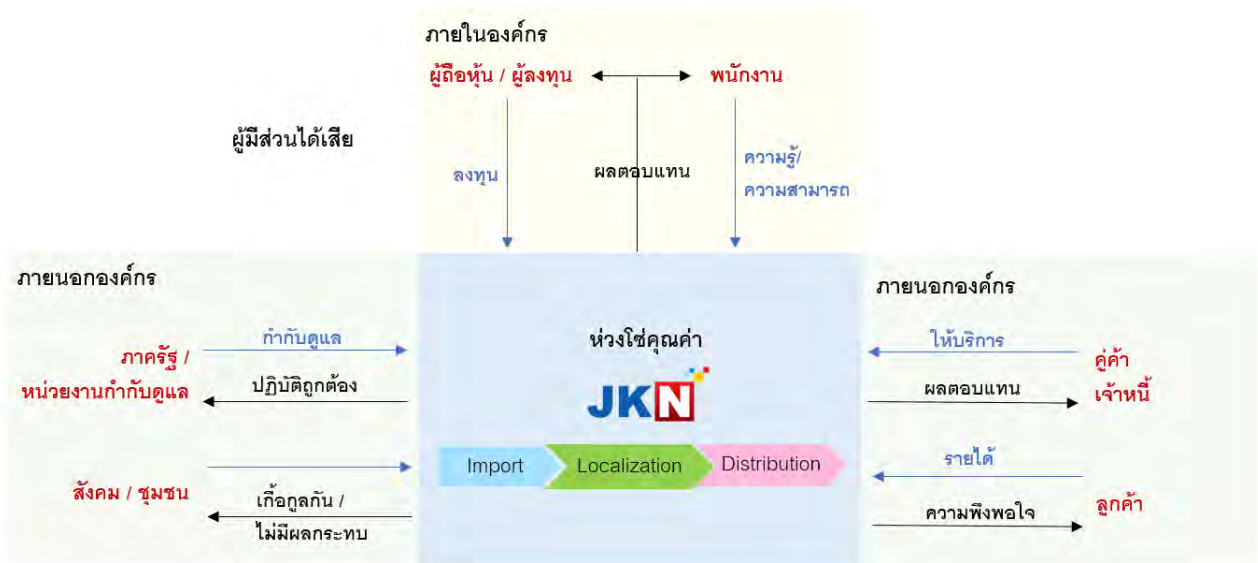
ภายในองค์กร

ผู้ถือหุ้น / ผู้ลงทุน

พนักงาน

ผู้มีส่วนได้เสีย

ลงทุน

ผลตอบแทน

ความรู้/ ความสามารถ

ภายนอกองค์กร

ภายนอกองค์กร

ห่วงโซ่คุณค่า

JKN

กำกับดูแล

ภาครัฐ / หน่วยงานกำกับดูแล

ปฏิบัติถูกต้อง

ให้บริการ

คู่ค้า เจ้าหนี้

ผลตอบแทน

Import

Localization

Distribution

รายได้

สังคม / ชุมชน

เกื้อกูลกัน / ไม่มีผลกระทบ

ลูกค้า

ความพึงพอใจ